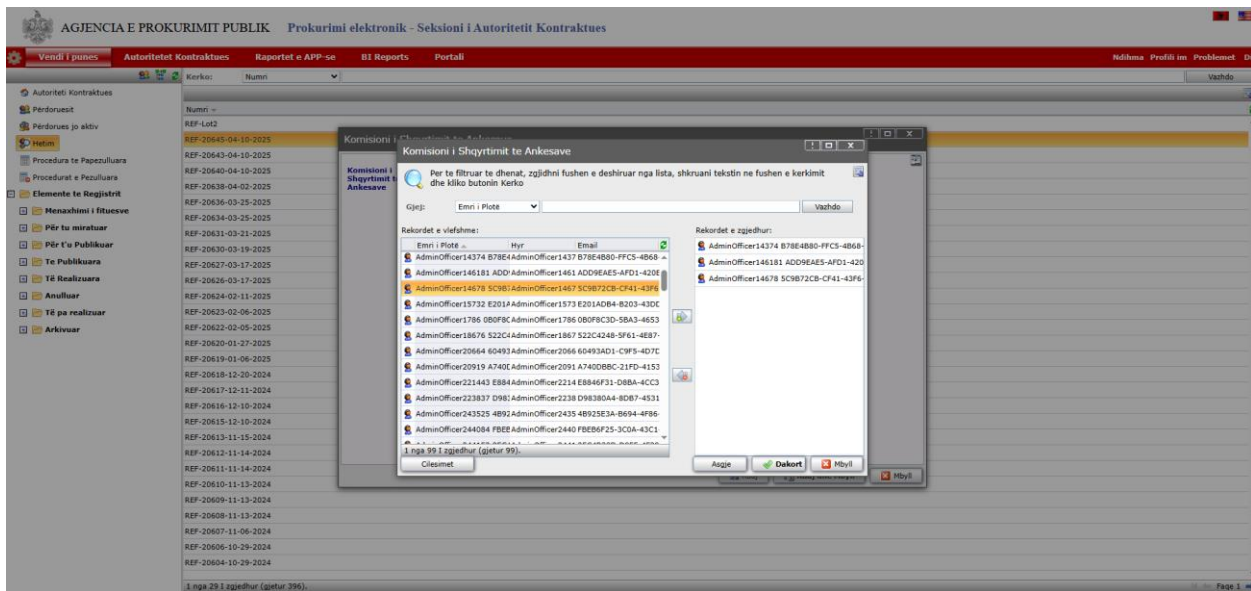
AGJENCIA E PROKURIMIT PUBLIK Prokurimi elektronik - Seksioni i Autoritetit Kontraktues

Vendi i punes Autoritetet Kontraktues Raportet e APP-se BI Reports Portali

Ndihma Profili im Problemet D

Kerko: Numri Vazhdo

Autoriteti Kontraktues
Përdoruesit
Përdorues jo aktiv
Hetim
Procedura te Papezulluara
Procedurat e Pezulluara
Elemente te Regjistrit
Menaxhimi i fituesve
Për tu miratuar
Për t'u Publikuar
Te Publikuara
Të Realizuara
Anulluar
Të pa realizuar
Arkivuar

Numri
REF-Lot2
REF-20645-04-10-2025
REF-20643-04-10-2025
REF-20640-04-10-2025
REF-20638-04-02-2025
REF-20636-03-25-2025
REF-20634-03-25-2025
REF-20631-03-21-2025
REF-20630-03-19-2025
REF-20627-03-17-2025
REF-20626-03-17-2025
REF-20624-02-11-2025
REF-20623-02-06-2025
REF-20622-02-05-2025
REF-20620-01-27-2025
REF-20619-01-06-2025
REF-20618-12-20-2024
REF-20617-12-11-2024
REF-20616-12-10-2024
REF-20615-12-10-2024
REF-20613-11-15-2024
REF-20612-11-14-2024
REF-20611-11-14-2024
REF-20610-11-13-2024
REF-20609-11-13-2024
REF-20608-11-13-2024
REF-20607-11-06-2024
REF-20606-10-29-2024
REF-20604-10-29-2024
1 nga 29 I zgjedhur (gjetur 396).
Page 1

Komisioni i Shqyrtimit te Ankesave
Komisioni i Shqyrtimit t Ankesave
Mbyll

Komisioni i Shqyrtimit te Ankesave

Per te filtruar te dhenat, zgjidhni fushen e deshiruar nga lista, shkruani tekstin ne fushen e kerkimit dhe kliko butonin Kerko

Gjej: Emri i Plotë Vazhdo

Rekordet e vlefshme:

| Emri i Plotë | Hyr | Email |
|---|---|---|
| AdminOfficer14374 B78E4 | AdminOfficer1437 | B78E4B80-FFC5-4B68- |
| AdminOfficer146181 ADD9 | AdminOfficer1461 | ADD9EAE5-AFD1-420E |
| AdminOfficer14678 5C9B7 | AdminOfficer1467 | 5C9B72CB-CF41-43F6 |
| AdminOfficer15732 E201A | AdminOfficer1573 | E201ADB4-B203-43DC |
| AdminOfficer1786 0B0F8C | AdminOfficer1786 | 0B0F8C3D-5BA3-4653 |
| AdminOfficer18676 522C4 | AdminOfficer1867 | 522C4248-5F61-4E87- |
| AdminOfficer20664 60493 | AdminOfficer2066 | 60493AD1-C9F5-4D7C |
| AdminOfficer20919 A740D | AdminOfficer2091 | A740DBBC-21FD-4153 |
| AdminOfficer221443 E884 | AdminOfficer2214 | E8846F31-D8BA-4CC3 |
| AdminOfficer223837 D983 | AdminOfficer2238 | D98380A4-8DB7-4531 |
| AdminOfficer243525 4B92 | AdminOfficer2435 | 4B925E3A-B694-4F86- |
| AdminOfficer244084 FBEB | AdminOfficer2440 | FBEB6F25-3C0A-43C1 |

1 nga 99 I zgjedhur (gjetur 99).
Cilesimet

Rekordet e zgjedhur:
AdminOfficer14374 B78E4B80-FFC5-4B68-
AdminOfficer146181 ADD9EAE5-AFD1-420
AdminOfficer14678 5C9B72CB-CF41-43F6-

Asgje Dakort Mbyll